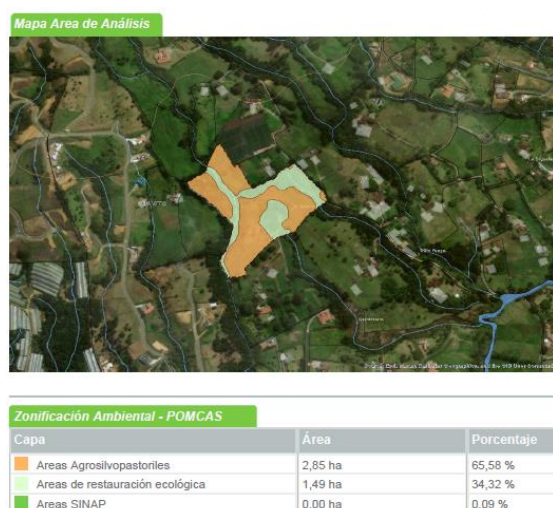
Mapa Area de Análisis

Sources: Esri, Maxar, Earthstar Geographics, and the GIS User Community

Zonificación Ambiental - POMCAS

| Capa | Área | Porcentaje |
|---|---|---|
| Areas Agrosilvopastoriles | 2,85 ha | 65,58 % |
| Areas de restauración ecológica | 1,49 ha | 34,32 % |
| Areas SINAP | 0,00 ha | 0,09 % |